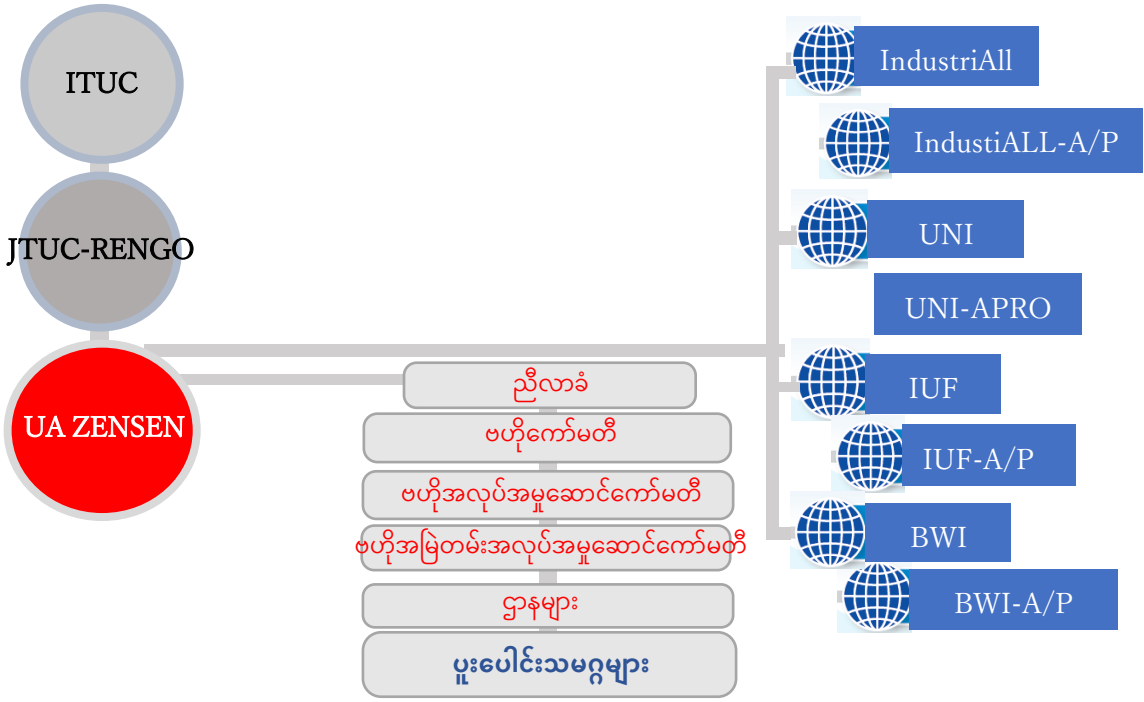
ITUC

JTUC-RENGO

UA ZENSEN

ညီလာခံ

ဗဟိုကော်မတီ

ဗဟိုအလုပ်အမှုဆောင်ကော်မတီ

ဗဟိုအမြဲတမ်းအလုပ်အမှုဆောင်ကော်မတီ

ဌာနများ

ပူးပေါင်းသမဂ္ဂများ

IndustriAll

IndustiALL-A/P

UNI

UNI-APRO

IUF

IUF-A/P

BWI

BWI-A/P